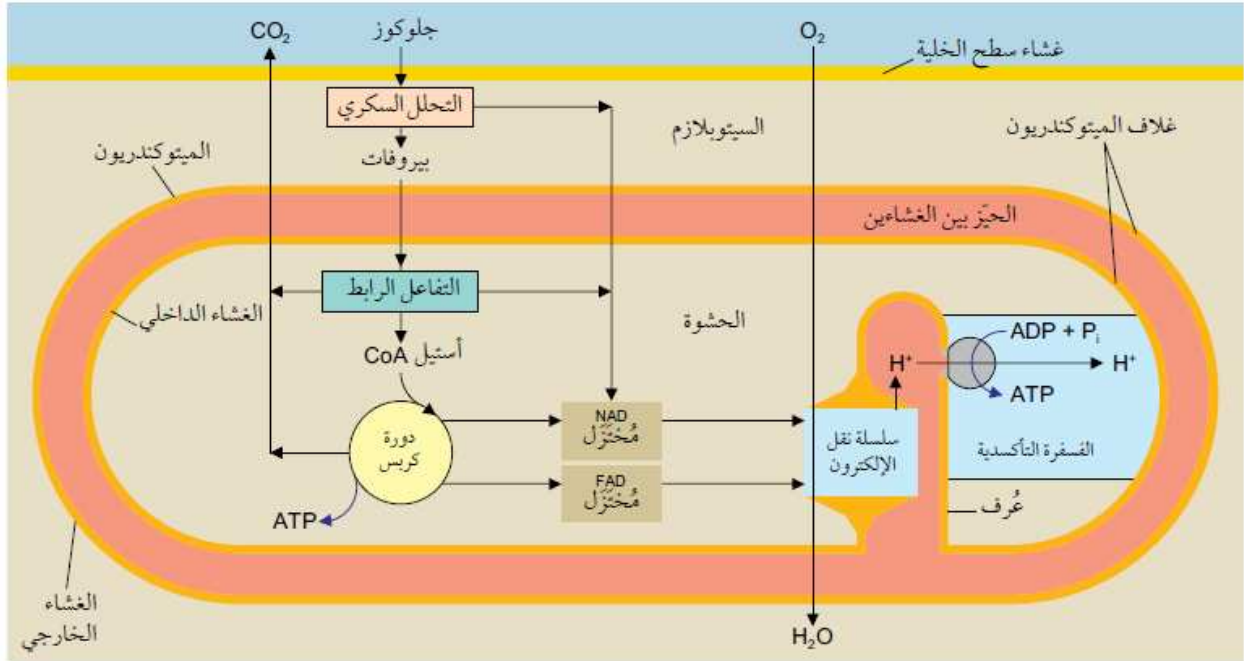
$CO_2$
جلوكوز
$O_2$
غشاء سطح الخلية
التحلل السكري
السيتوبلازم
غلاف الميتوكندريون
الميتوكندريون
بيروفات
الحيّز بين الغشاءين
التفاعل الرابط
الغشاء الداخلي
الحشوة
أستيل CoA
$ADP + P_i$
$H^+$
$H^+$
ATP
NAD مُختَزَل
دورة كربس
سلسلة نقل الإلكترون
الفسفرة التأكسدية
FAD مُختَزَل
عُرف
ATP
الغشاء الخارجي
$H_2O$